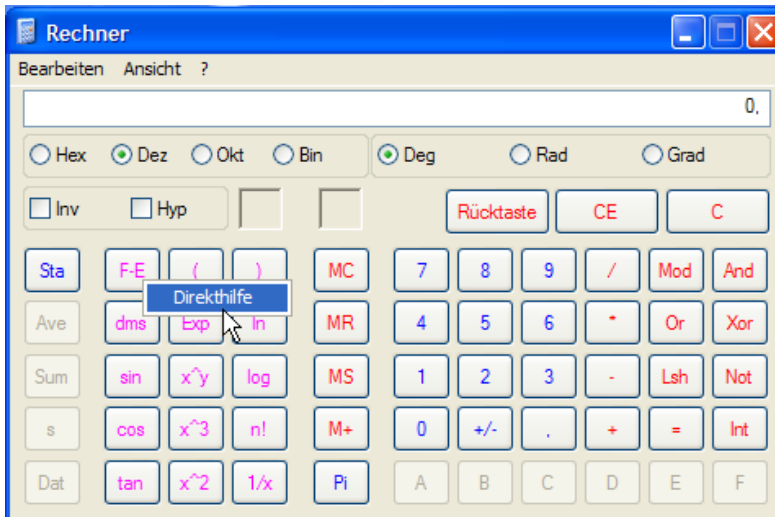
Rechner

Bearbeiten Ansicht ?

0,

Hex Dez Okt Bin

Deg Rad Grad

Inv Hyp

Rücktaste CE C

Sta F-E ( ) MC 7 8 9 / Mod And

Direkthilfe

Ave dms Exp ln MR 4 5 6 * Or Xor

Sum sin x^y log MS 1 2 3 - Lsh Not

s cos x^3 n! M+ 0 +/- , + = Int

Dat tan x^2 1/x Pi A B C D E F